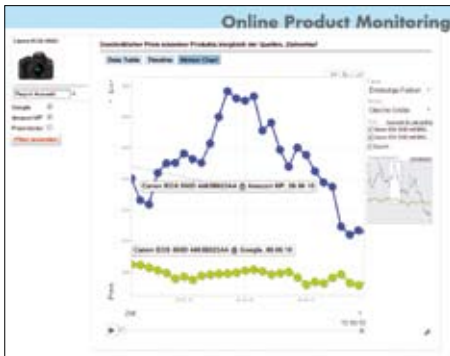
Online Product Monitoring

Canon EOS 550D

Google
Amazon MP
Preisvergleich

Durchschnittlicher Preis einzelner Produkte, Vergleich der Quellen, Zeitverlauf

Data Table
Timeline
Motion Chart

Canon EOS 550D 4463B023AA @ Amazon MP, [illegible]

Canon EOS 550D 4463B023AA @ Google, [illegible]

Preis